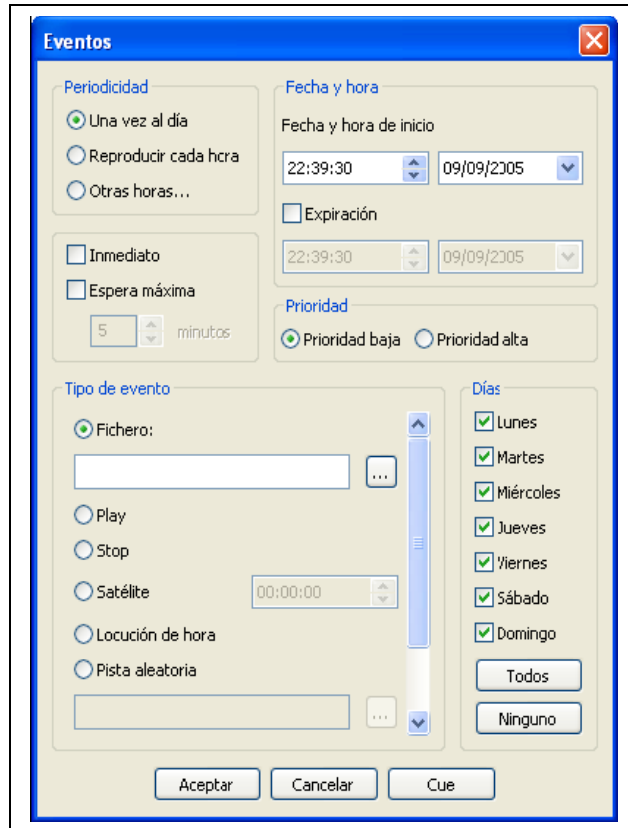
Eventos

Periodicidad
Una vez al día
Reproducir cada hcra
Otras horas...

Fecha y hora
Fecha y hora de inicio
22:39:30
09/09/2005
Expiración
22:39:30
09/09/2005

Inmediato
Espera máxima
5
minutos

Prioridad
Prioridad baja
Prioridad alta

Tipo de evento
Fichero:
...
Play
Stop
Satélite
00:00:00
Locución de hora
Pista aleatoria
...

Días
Lunes
Martes
Miércoles
Jueves
Viernes
Sábado
Domingo
Todos
Ninguno

Aceptar
Cancelar
Cue